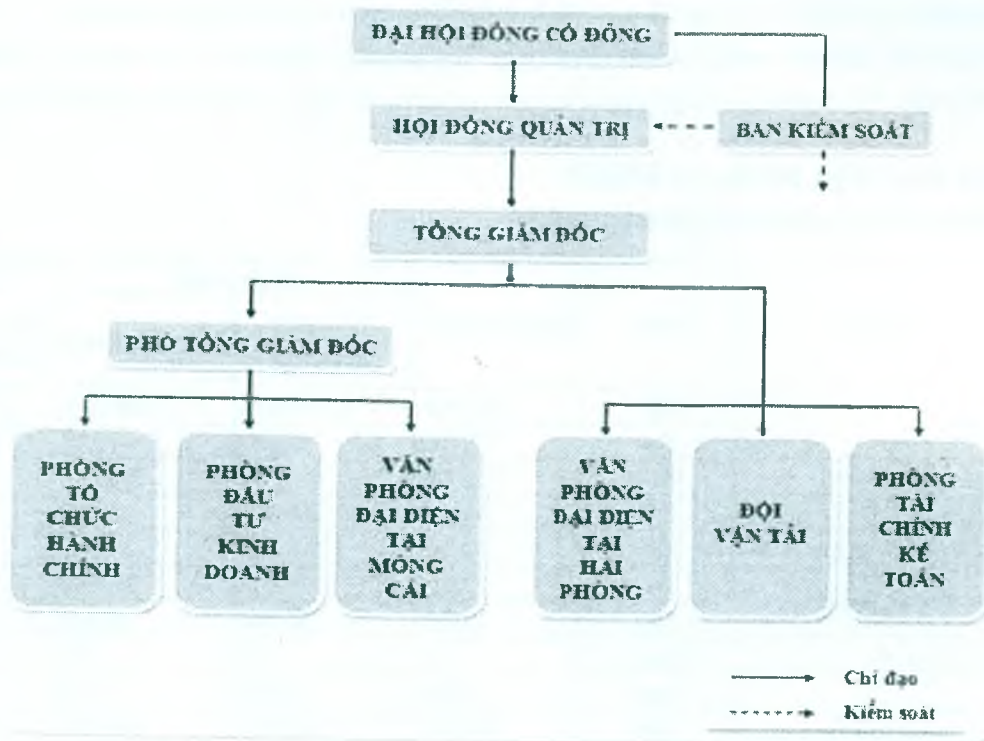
ĐẠI HỘI ĐỒNG CỔ ĐÔNG

HỘI ĐỒNG QUẢN TRỊ

BAN KIỂM SOÁT

TỔNG GIÁM ĐỐC

PHÓ TỔNG GIÁM ĐỐC

PHÒNG TỔ CHỨC HÀNH CHÍNH

PHÒNG ĐẦU TƯ KINH DOANH

VĂN PHÒNG ĐẠI DIỆN TẠI MÓNG CÁI

VĂN PHÒNG ĐẠI DIỆN TẠI HẢI PHÒNG

ĐỘI VẬN TẢI

PHÒNG TÀI CHÍNH KẾ TOÁN

Chỉ đạo

Kiểm soát